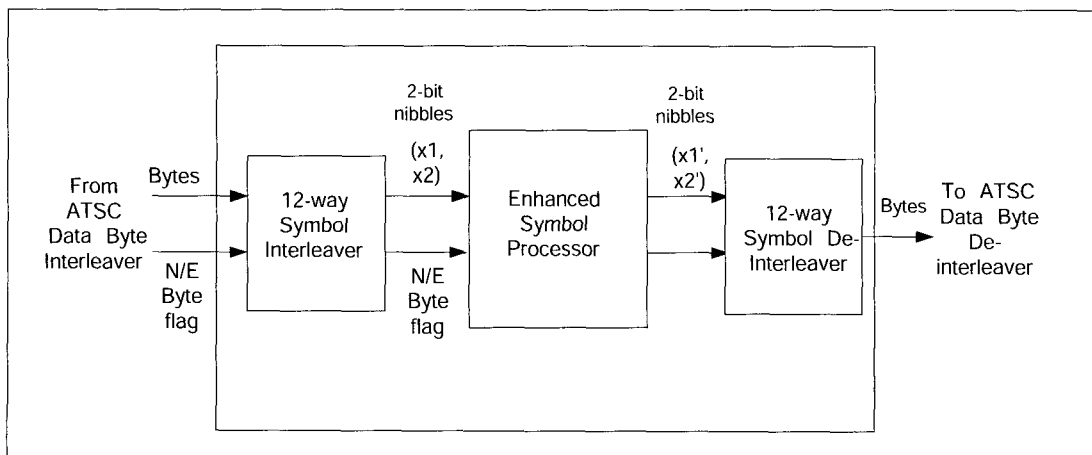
From ATSC Data Byte Interleaver

Bytes

N/E Byte flag

12-way Symbol Interleaver

2-bit nibbles

(x1, x2)

N/E Byte flag

Enhanced Symbol Processor

2-bit nibbles

(x1', x2')

12-way Symbol De-Interleaver

Bytes

To ATSC Data Byte De-interleaver